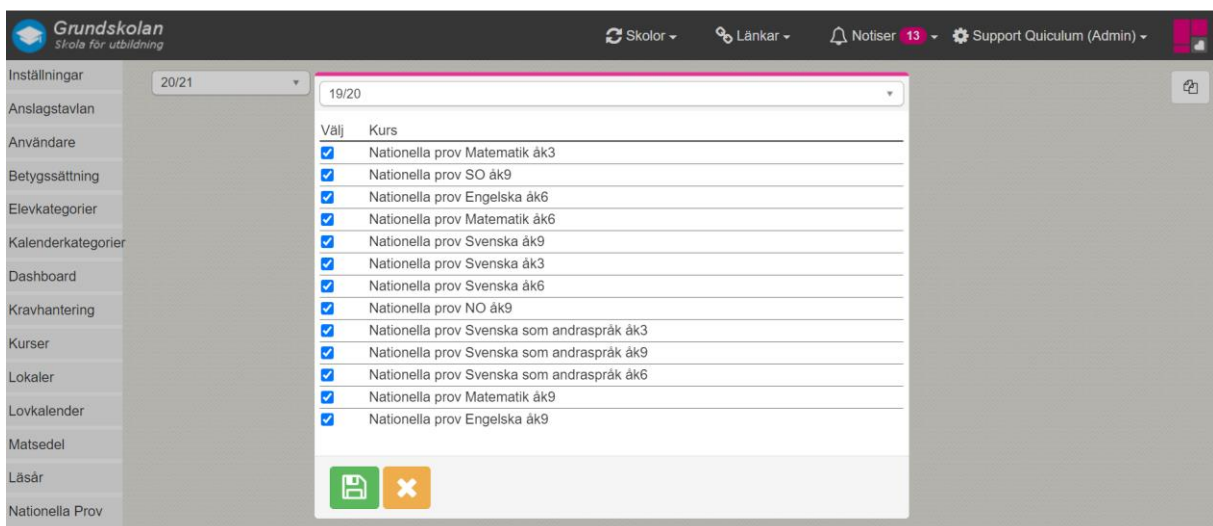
Grundskolan
Skola för utbildning

Skolor ▾ Länkar ▾ Notiser 13 ▾ Support Quiculum (Admin) ▾

Inställningar
Anslagstavlan
Användare
Betygssättning
Elevkategorier
Kalenderkategorier
Dashboard
Kravhantering
Kurser
Lokaler
Lovkalender
Matsedel
Läsår
Nationella Prov

20/21

19/20

| Välj | Kurs |
|---|---|
| ☑ | Nationella prov Matematik åk3 |
| ☑ | Nationella prov SO åk9 |
| ☑ | Nationella prov Engelska åk6 |
| ☑ | Nationella prov Matematik åk6 |
| ☑ | Nationella prov Svenska åk9 |
| ☑ | Nationella prov Svenska åk3 |
| ☑ | Nationella prov Svenska åk6 |
| ☑ | Nationella prov NO åk9 |
| ☑ | Nationella prov Svenska som andraspråk åk3 |
| ☑ | Nationella prov Svenska som andraspråk åk9 |
| ☑ | Nationella prov Svenska som andraspråk åk6 |
| ☑ | Nationella prov Matematik åk9 |
| ☑ | Nationella prov Engelska åk9 |